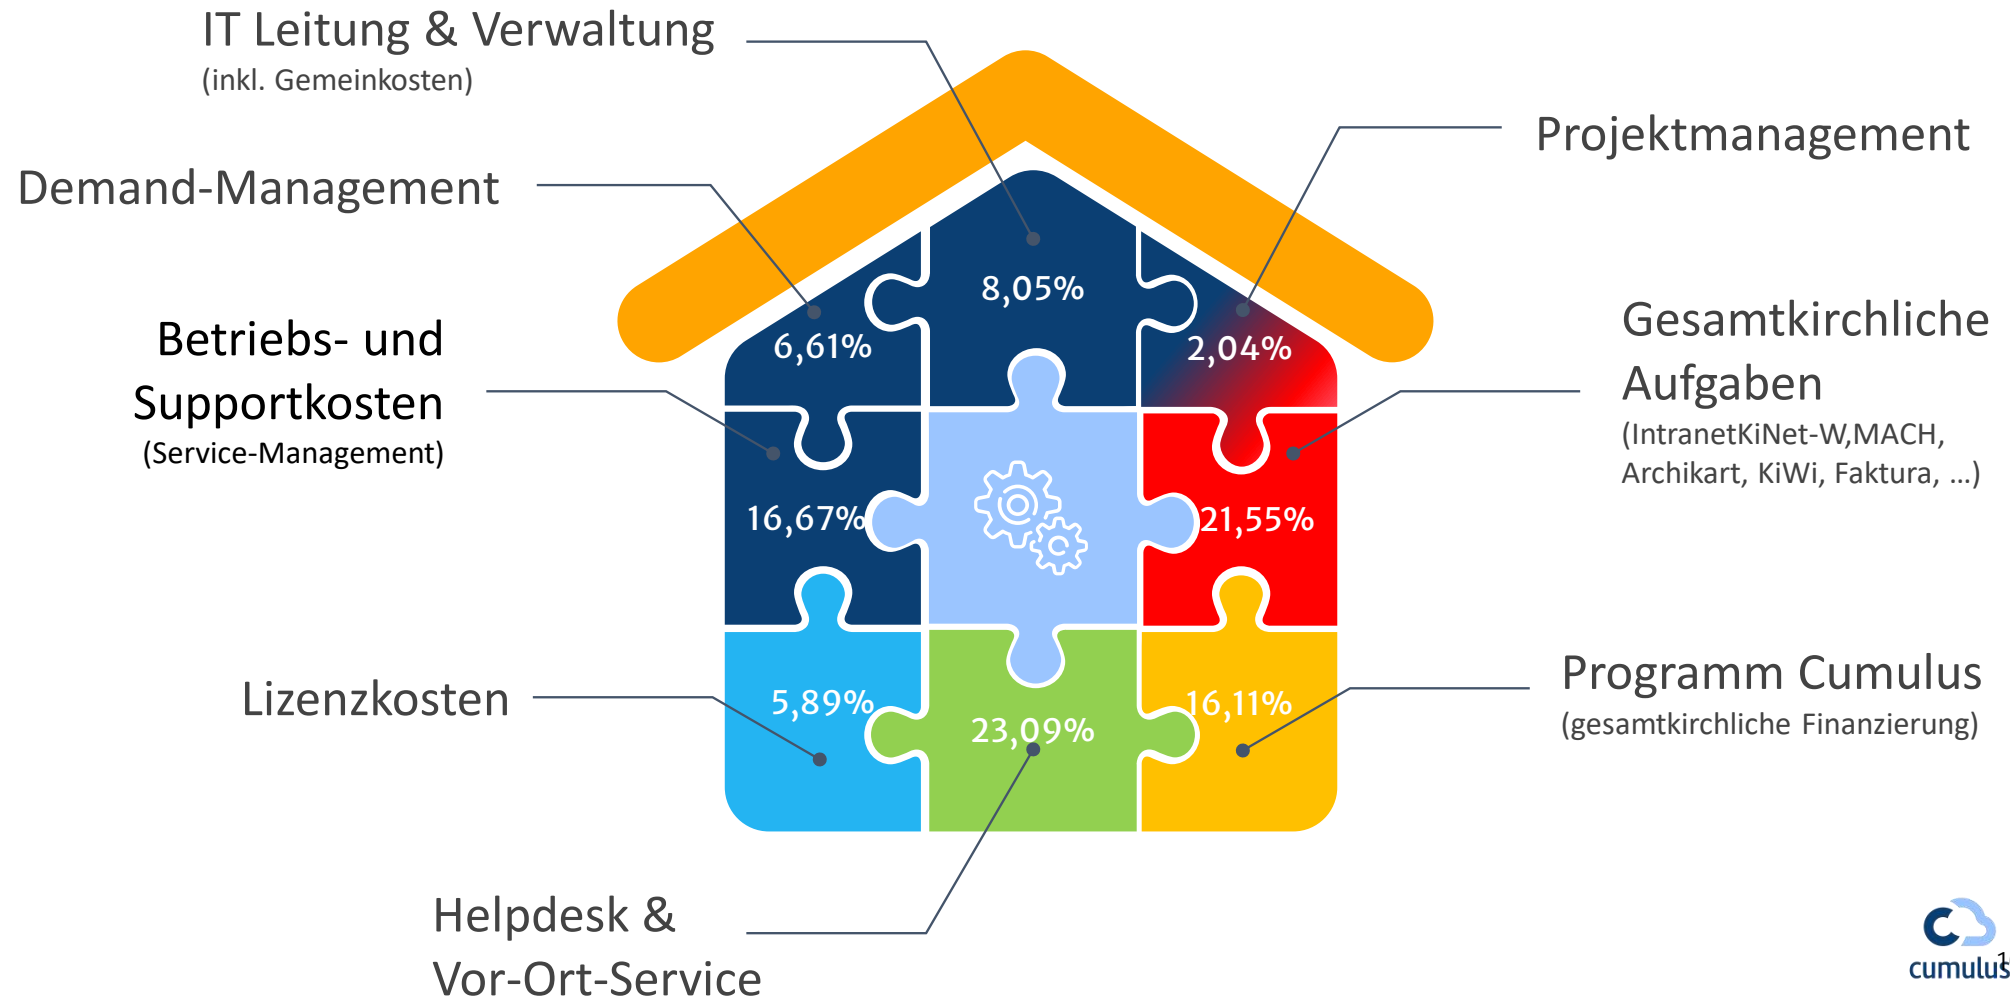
IT Leitung & Verwaltung
(inkl. Gemeinkosten)

Projektmanagement

Demand-Management

Betriebs- und Supportkosten
(Service-Management)

Gesamtkirchliche Aufgaben
(IntranetKiNet-W,MACH, Archikart, KiWi, Faktura, …)

6,61%

8,05%

2,04%

16,67%

21,55%

5,89%

23,09%

16,11%

Lizenzkosten

Programm Cumulus
(gesamtkirchliche Finanzierung)

Helpdesk & Vor-Ort-Service

cumulus